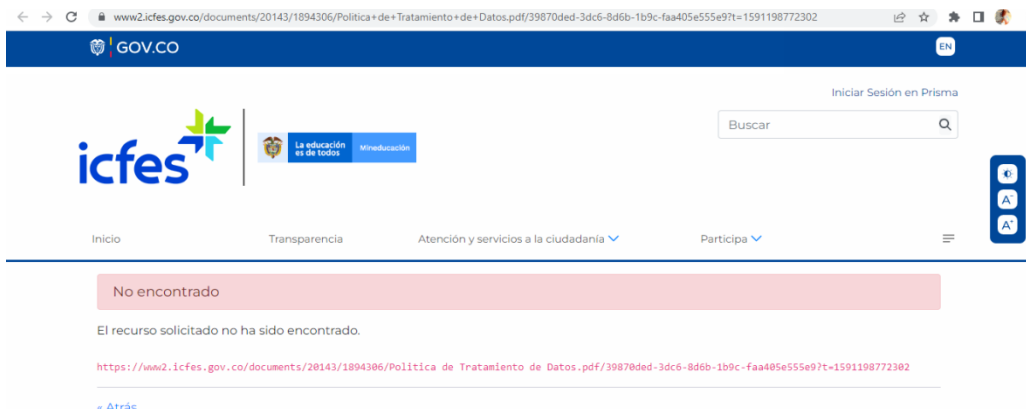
www2.icfes.gov.co/documents/20143/1894306/Politica+de+Tratamiento+de+Datos.pdf/39870ded-3dc6-8d6b-1b9c-faa405e555e9?t=1591198772302

GOV.CO

EN

Iniciar Sesión en Prisma

icfes

La educación es de todos

Mineducación

Buscar

Inicio

Transparencia

Atención y servicios a la ciudadanía

Participa

No encontrado

El recurso solicitado no ha sido encontrado.

https://www2.icfes.gov.co/documents/20143/1894306/Politica de Tratamiento de Datos.pdf/39870ded-3dc6-8d6b-1b9c-faa405e555e9?t=1591198772302

« Atrás